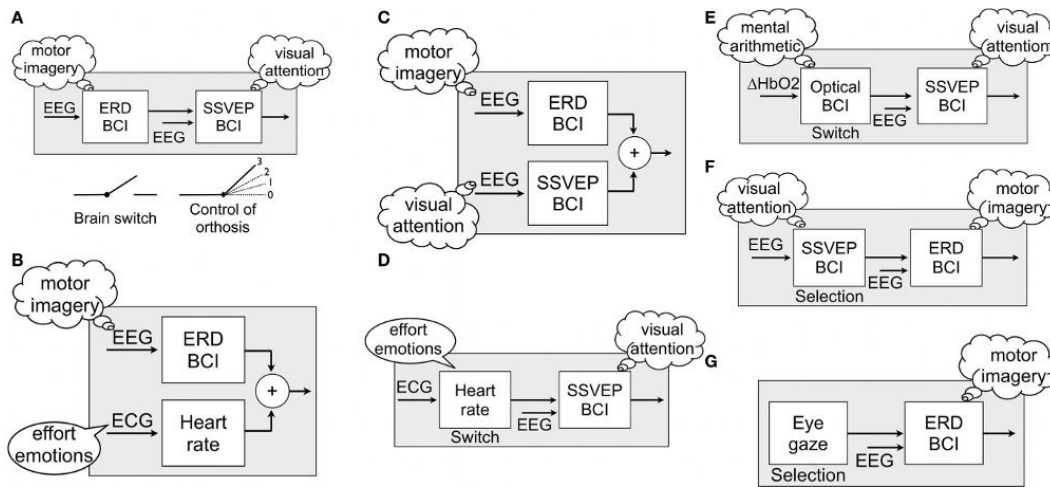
A

motor imagery

visual attention

EEG

ERD BCI

EEG

SSVEP BCI

3
2
1
0

Brain switch

Control of orthosis

B

motor imagery

EEG

ERD BCI

+

ECG

Heart rate

effort emotions

C

motor imagery

EEG

ERD BCI

+

EEG

SSVEP BCI

visual attention

D

effort emotions

visual attention

ECG

Heart rate

SSVEP BCI

EEG

Switch

E

mental arithmetic

visual attention

ΔHbO2

Optical BCI

SSVEP BCI

EEG

Switch

F

visual attention

motor imagery

EEG

SSVEP BCI

ERD BCI

EEG

Selection

G

motor imagery

Eye gaze

ERD BCI

EEG

Selection